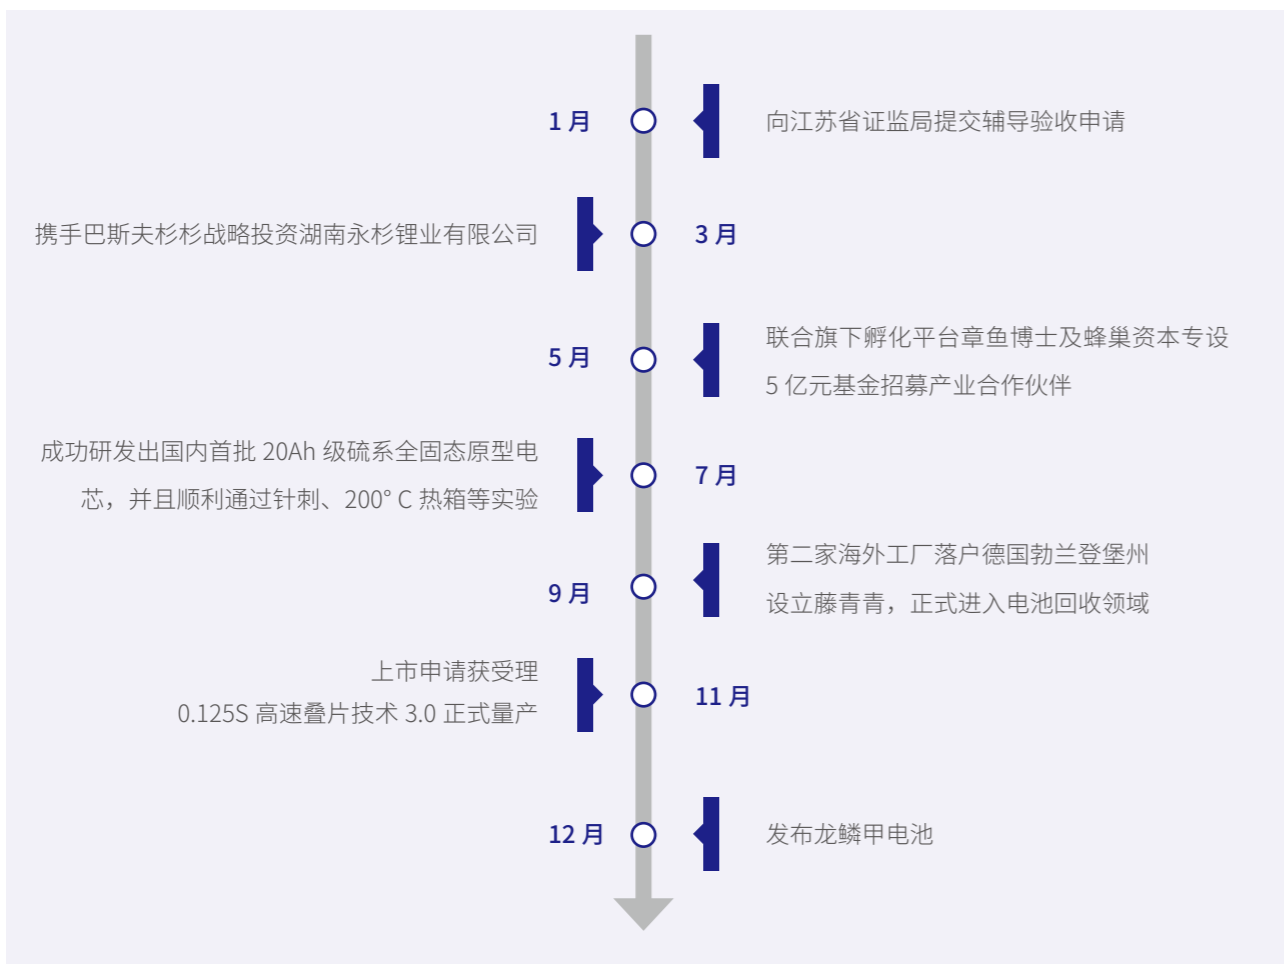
1 月

向江苏省证监局提交辅导验收申请

携手巴斯夫杉杉战略投资湖南永杉锂业有限公司

3 月

5 月

联合旗下孵化平台章鱼博士及蜂巢资本专设 5 亿元基金招募产业合作伙伴

成功研发出国内首批 20Ah 级硫系全固态原型电芯，并且顺利通过针刺、200° C 热箱等实验

7 月

第二家海外工厂落户德国勃兰登堡州 设立藤青青，正式进入电池回收领域

9 月

上市申请获受理
0.125S 高速叠片技术 3.0 正式量产

11 月

12 月

发布龙鳞甲电池